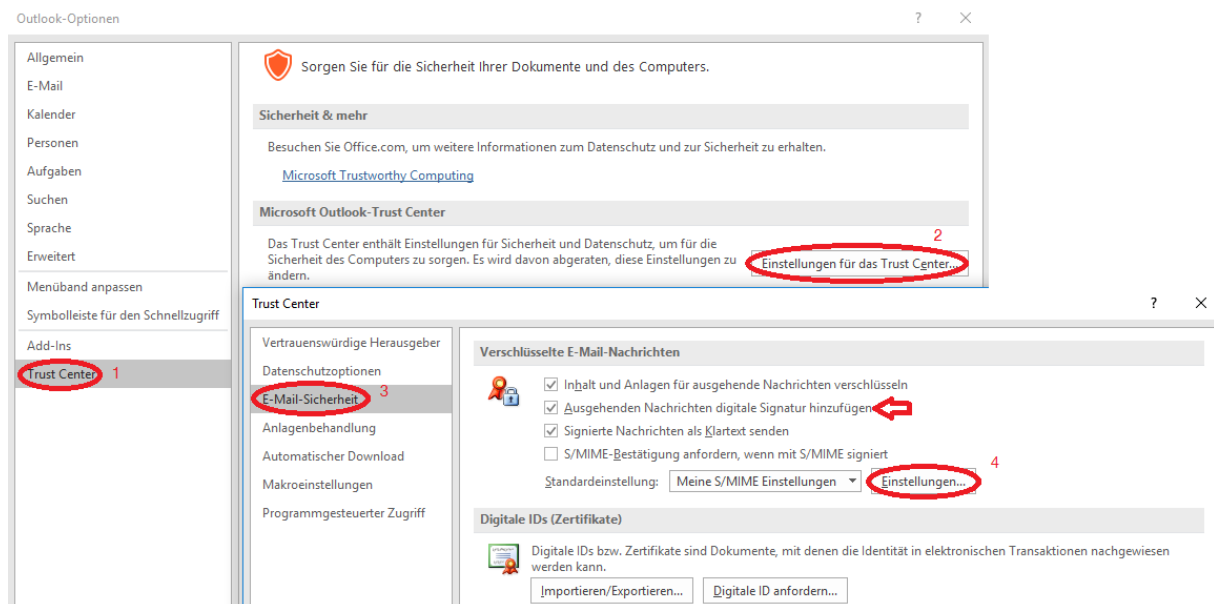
Outlook-Optionen

? ×

Allgemein
E-Mail
Kalender
Personen
Aufgaben
Suchen
Sprache
Erweitert
Menüband anpassen
Symbolleiste für den Schnellzugriff
Add-Ins
Trust Center 1

Sorgen Sie für die Sicherheit Ihrer Dokumente und des Computers.

Sicherheit & mehr

Besuchen Sie Office.com, um weitere Informationen zum Datenschutz und zur Sicherheit zu erhalten.

Microsoft Trustworthy Computing

Microsoft Outlook-Trust Center

Das Trust Center enthält Einstellungen für Sicherheit und Datenschutz, um für die Sicherheit des Computers zu sorgen. Es wird davon abgeraten, diese Einstellungen zu ändern.

2

Einstellungen für das Trust Center...

Trust Center

? ×

Vertrauenswürdige Herausgeber
Datenschutzoptionen
E-Mail-Sicherheit 3
Anlagenbehandlung
Automatischer Download
Makroeinstellungen
Programmgesteuerter Zugriff

Verschlüsselte E-Mail-Nachrichten

Inhalt und Anlagen für ausgehende Nachrichten verschlüsseln
Ausgehenden Nachrichten digitale Signatur hinzufügen
Signierte Nachrichten als Klartext senden
S/MIME-Bestätigung anfordern, wenn mit S/MIME signiert

Standardeinstellung: Meine S/MIME Einstellungen Einstellungen... 4

Digitale IDs (Zertifikate)

Digitale IDs bzw. Zertifikate sind Dokumente, mit denen die Identität in elektronischen Transaktionen nachgewiesen werden kann.

Importieren/Exportieren... Digitale ID anfordern...